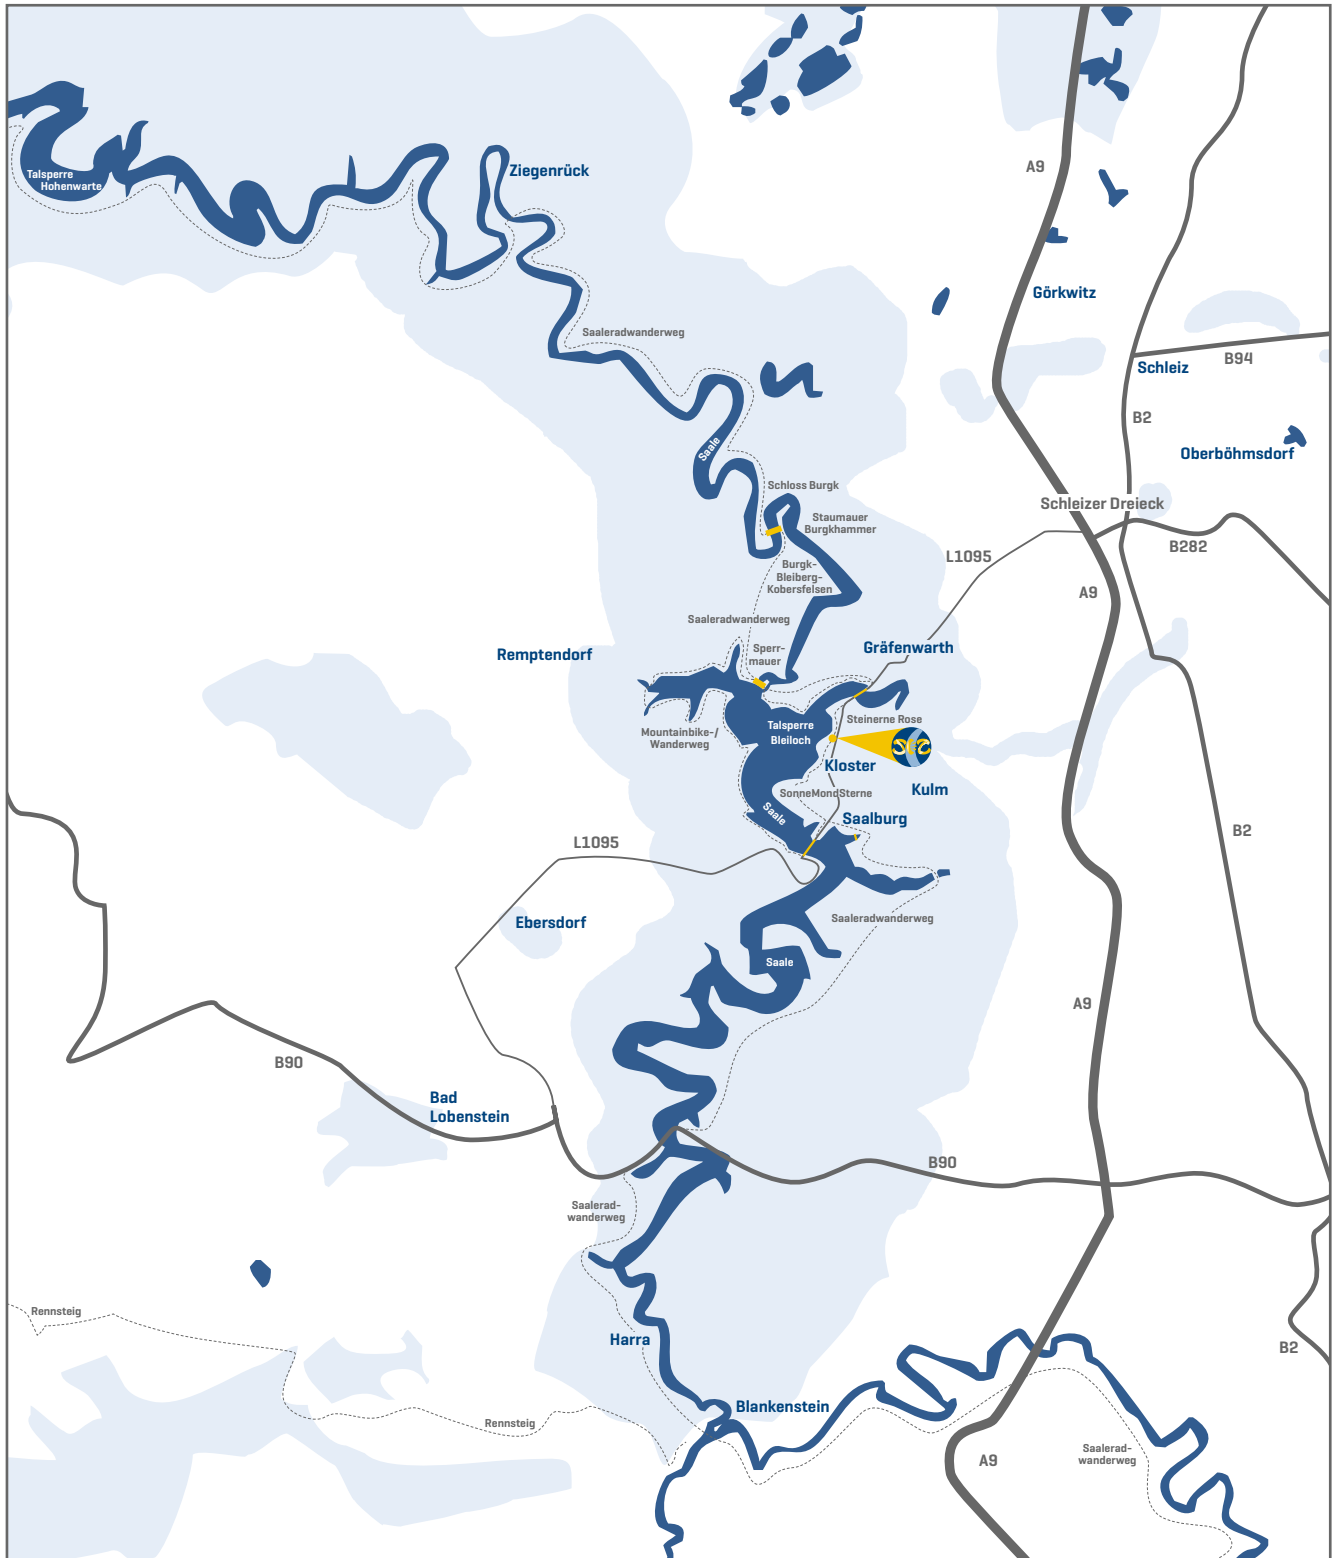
Talsperre Hohenwarte

Ziegenrück

A9

Görkwitz

Saaleradwanderweg

Schleiz

B94

B2

Oberböhmsdorf

Saale

Schloss Burgk

Staumauer Burgkhammer

Schleizer Dreieck

B282

L1095

Burgk-Bleiberg-Kobersfelsen

A9

Saaleradwanderweg

Remptendorf

Sperrmauer

Gräfenwarth

Talsperre Bleiloch

Steinerne Rose

Mountainbike-/ Wanderweg

Kloster

Kulm

SonneMondSterne

Saale

Saalburg

B2

L1095

Ebersdorf

Saaleradwanderweg

Saale

A9

B90

Bad Lobenstein

B90

Saaleradwanderweg

Rennsteig

Harra

B2

Rennsteig

Blankenstein

A9

Saaleradwanderweg